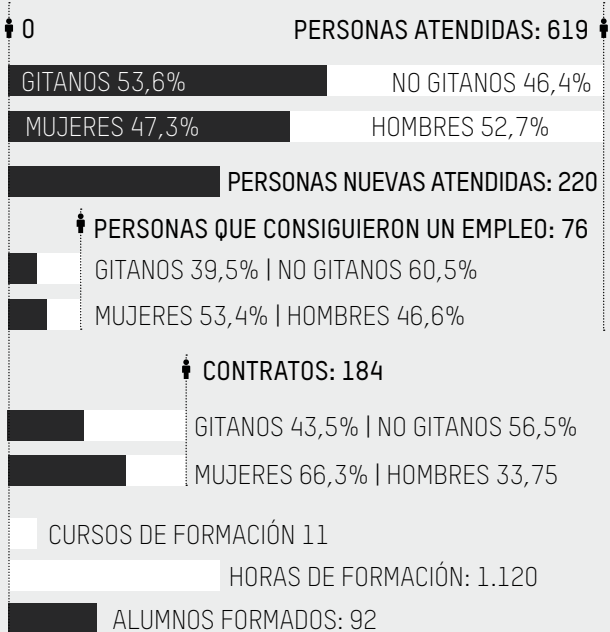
0

PERSONAS ATENDIDAS: 619

GITANOS 53,6%

NO GITANOS 46,4%

MUJERES 47,3%

HOMBRES 52,7%

PERSONAS NUEVAS ATENDIDAS: 220

PERSONAS QUE CONSIGUIERON UN EMPLEO: 76

GITANOS 39,5% | NO GITANOS 60,5%

MUJERES 53,4% | HOMBRES 46,6%

CONTRATOS: 184

GITANOS 43,5% | NO GITANOS 56,5%

MUJERES 66,3% | HOMBRES 33,75

CURSOS DE FORMACIÓN 11

HORAS DE FORMACIÓN: 1.120

ALUMNOS FORMADOS: 92